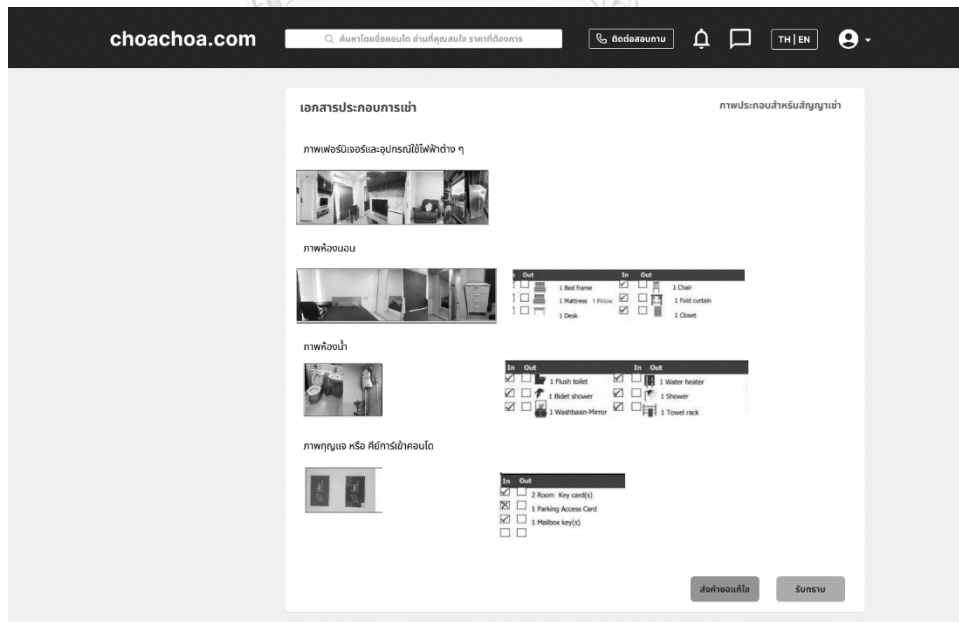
choachoa.com

ค้นหาโดยชื่อคอนโด ย่านที่คุณสนใจ ราคาที่ต้องการ

ติดต่อสอบถาม

TH | EN

เอกสารประกอบการเช่า

ภาพประกอบสำหรับสัญญาเช่า

ภาพเฟอร์นิเจอร์และอุปกรณ์ใช้ไฟฟ้าต่าง ๆ

ภาพห้องนอน

| Out | | In | Out | |
|---|---|---|---|---|
| ☐ | 1 Bed frame | ☑ | ☐ | 1 Chair |
| ☐ | 1 Mattress 1 Pillow | ☑ | ☐ | 1 Fold curtain |
| ☐ | 1 Desk | ☑ | ☐ | 1 Closet |

ภาพห้องน้ำ

| In | Out | | In | Out | |
|---|---|---|---|---|---|
| ☑ | ☐ | 1 Flush toilet | ☑ | ☐ | 1 Water heater |
| ☑ | ☐ | 1 Bidet shower | ☑ | ☐ | 1 Shower |
| ☑ | ☐ | 1 Washbasin-Mirror | ☑ | ☐ | 1 Towel rack |

ภาพกุญแจ หรือ คีย์การ์ดเข้าคอนโด

| In | Out | |
|---|---|---|
| ☑ | ☐ | 2 Room Key card(s) |
| ☒ | ☐ | 1 Parking Access Card |
| ☑ | ☐ | 1 Mailbox key(s) |
| ☐ | ☐ | |

ส่งคำขอแก้ไข

รับทราบ